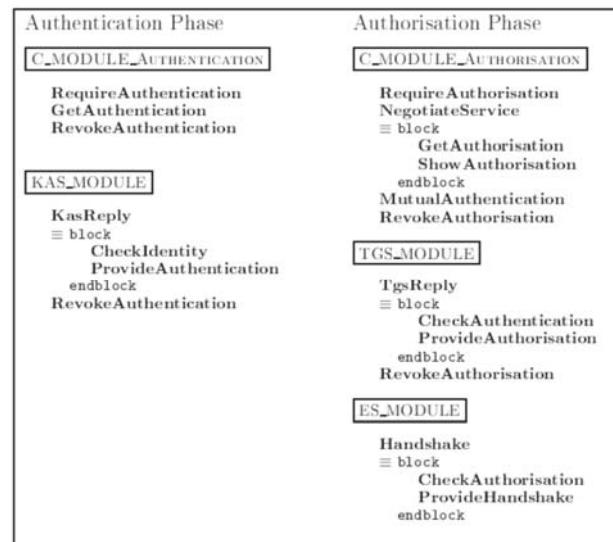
Authentication Phase

C_MODULE_AUTHENTICATION

RequireAuthentication
GetAuthentication
RevokeAuthentication

KAS_MODULE

KasReply
$\equiv$ block
CheckIdentity
ProvideAuthentication
endblock
RevokeAuthentication

Authorisation Phase

C_MODULE_AUTHORISATION

RequireAuthorisation
NegotiateService
$\equiv$ block
GetAuthorisation
ShowAuthorisation
endblock
MutualAuthentication
RevokeAuthorisation

TGS_MODULE

TgsReply
$\equiv$ block
CheckAuthentication
ProvideAuthorisation
endblock
RevokeAuthorisation

ES_MODULE

Handshake
$\equiv$ block
CheckAuthorisation
ProvideHandshake
endblock